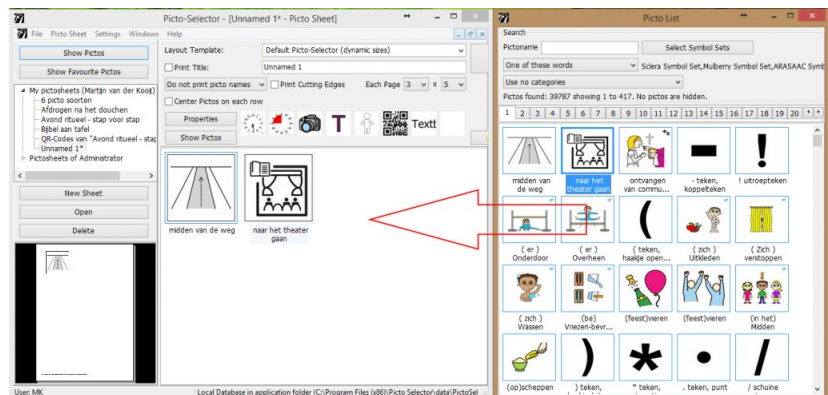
Picto-Selector - [Unnamed 1* - Picto Sheet]

File Picto Sheet Settings Windows Help

Show Pictos

Show Favourite Pictos

My pictosheets (Martijn van der Kooij)
6 picto soorten
Afdrogen na het douchen
Avond ritueel - stap voor stap
Bijbel aan tafel
QR-Codes van "Avond ritueel - stap
Unnamed 1*
Pictosheets of Administrator

New Sheet

Open

Delete

Layout Template: Default Picto-Selector (dynamic sizes)

Print Title: Unnamed 1

Do not print picto names

Print Cutting Edges

Each Page 3 x 5

Center Pictos on each row

Properties

Show Pictos

Textt

midden van de weg

naar het theater gaan

User: MK

Local Database in application folder (C:\Program Files (x86)\Picto Selector\data\PictoSel

Picto List

Search

Pictoname

Select Symbol Sets

One of these words

Sclera Symbol Set,Mulberry Symbol Set,ARASAAC Symb

Use no categories

Pictos found: 39787 showing 1 to 417. No pictos are hidden.

| 1 | 2 | 3 | 4 | 5 | 6 | 7 | 8 | 9 | 10 | 11 | 12 | 13 | 14 | 15 | 16 | 17 | 18 | 19 | 20 |
|---|---|---|---|---|---|---|---|---|---|---|---|---|---|---|---|---|---|---|---|

midden van de weg

naar het theater gaan

ontvangen van commu...

- teken, koppelteken

! uitroepteken

( er ) Onderdoor

( er ) Overheen

( teken, haakje open...

( zich ) Uitkleden

( Zich ) verstoppen

( zich ) Wassen

(be) Vriezen-bevr...

(feest)vieren

(feest)vieren

(in het) Midden

(op)scheppen

) teken,

* teken,

. teken, punt

/ schuine